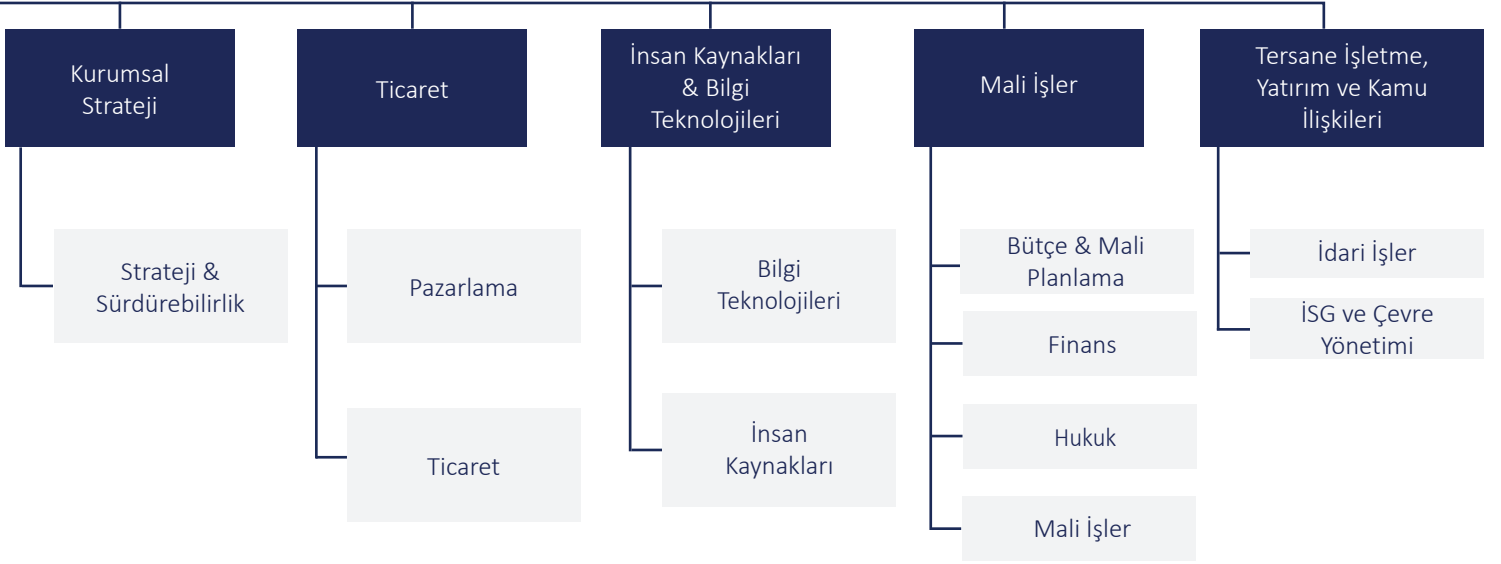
Kurumsal Strateji

Strateji & Sürdürebilirlik

Ticaret

Pazarlama

Ticaret

İnsan Kaynakları & Bilgi Teknolojileri

Bilgi Teknolojileri

İnsan Kaynakları

Mali İşler

Bütçe & Mali Planlama

Finans

Hukuk

Mali İşler

Tersane İşletme, Yatırım ve Kamu İlişkileri

İdari İşler

İSG ve Çevre Yönetimi